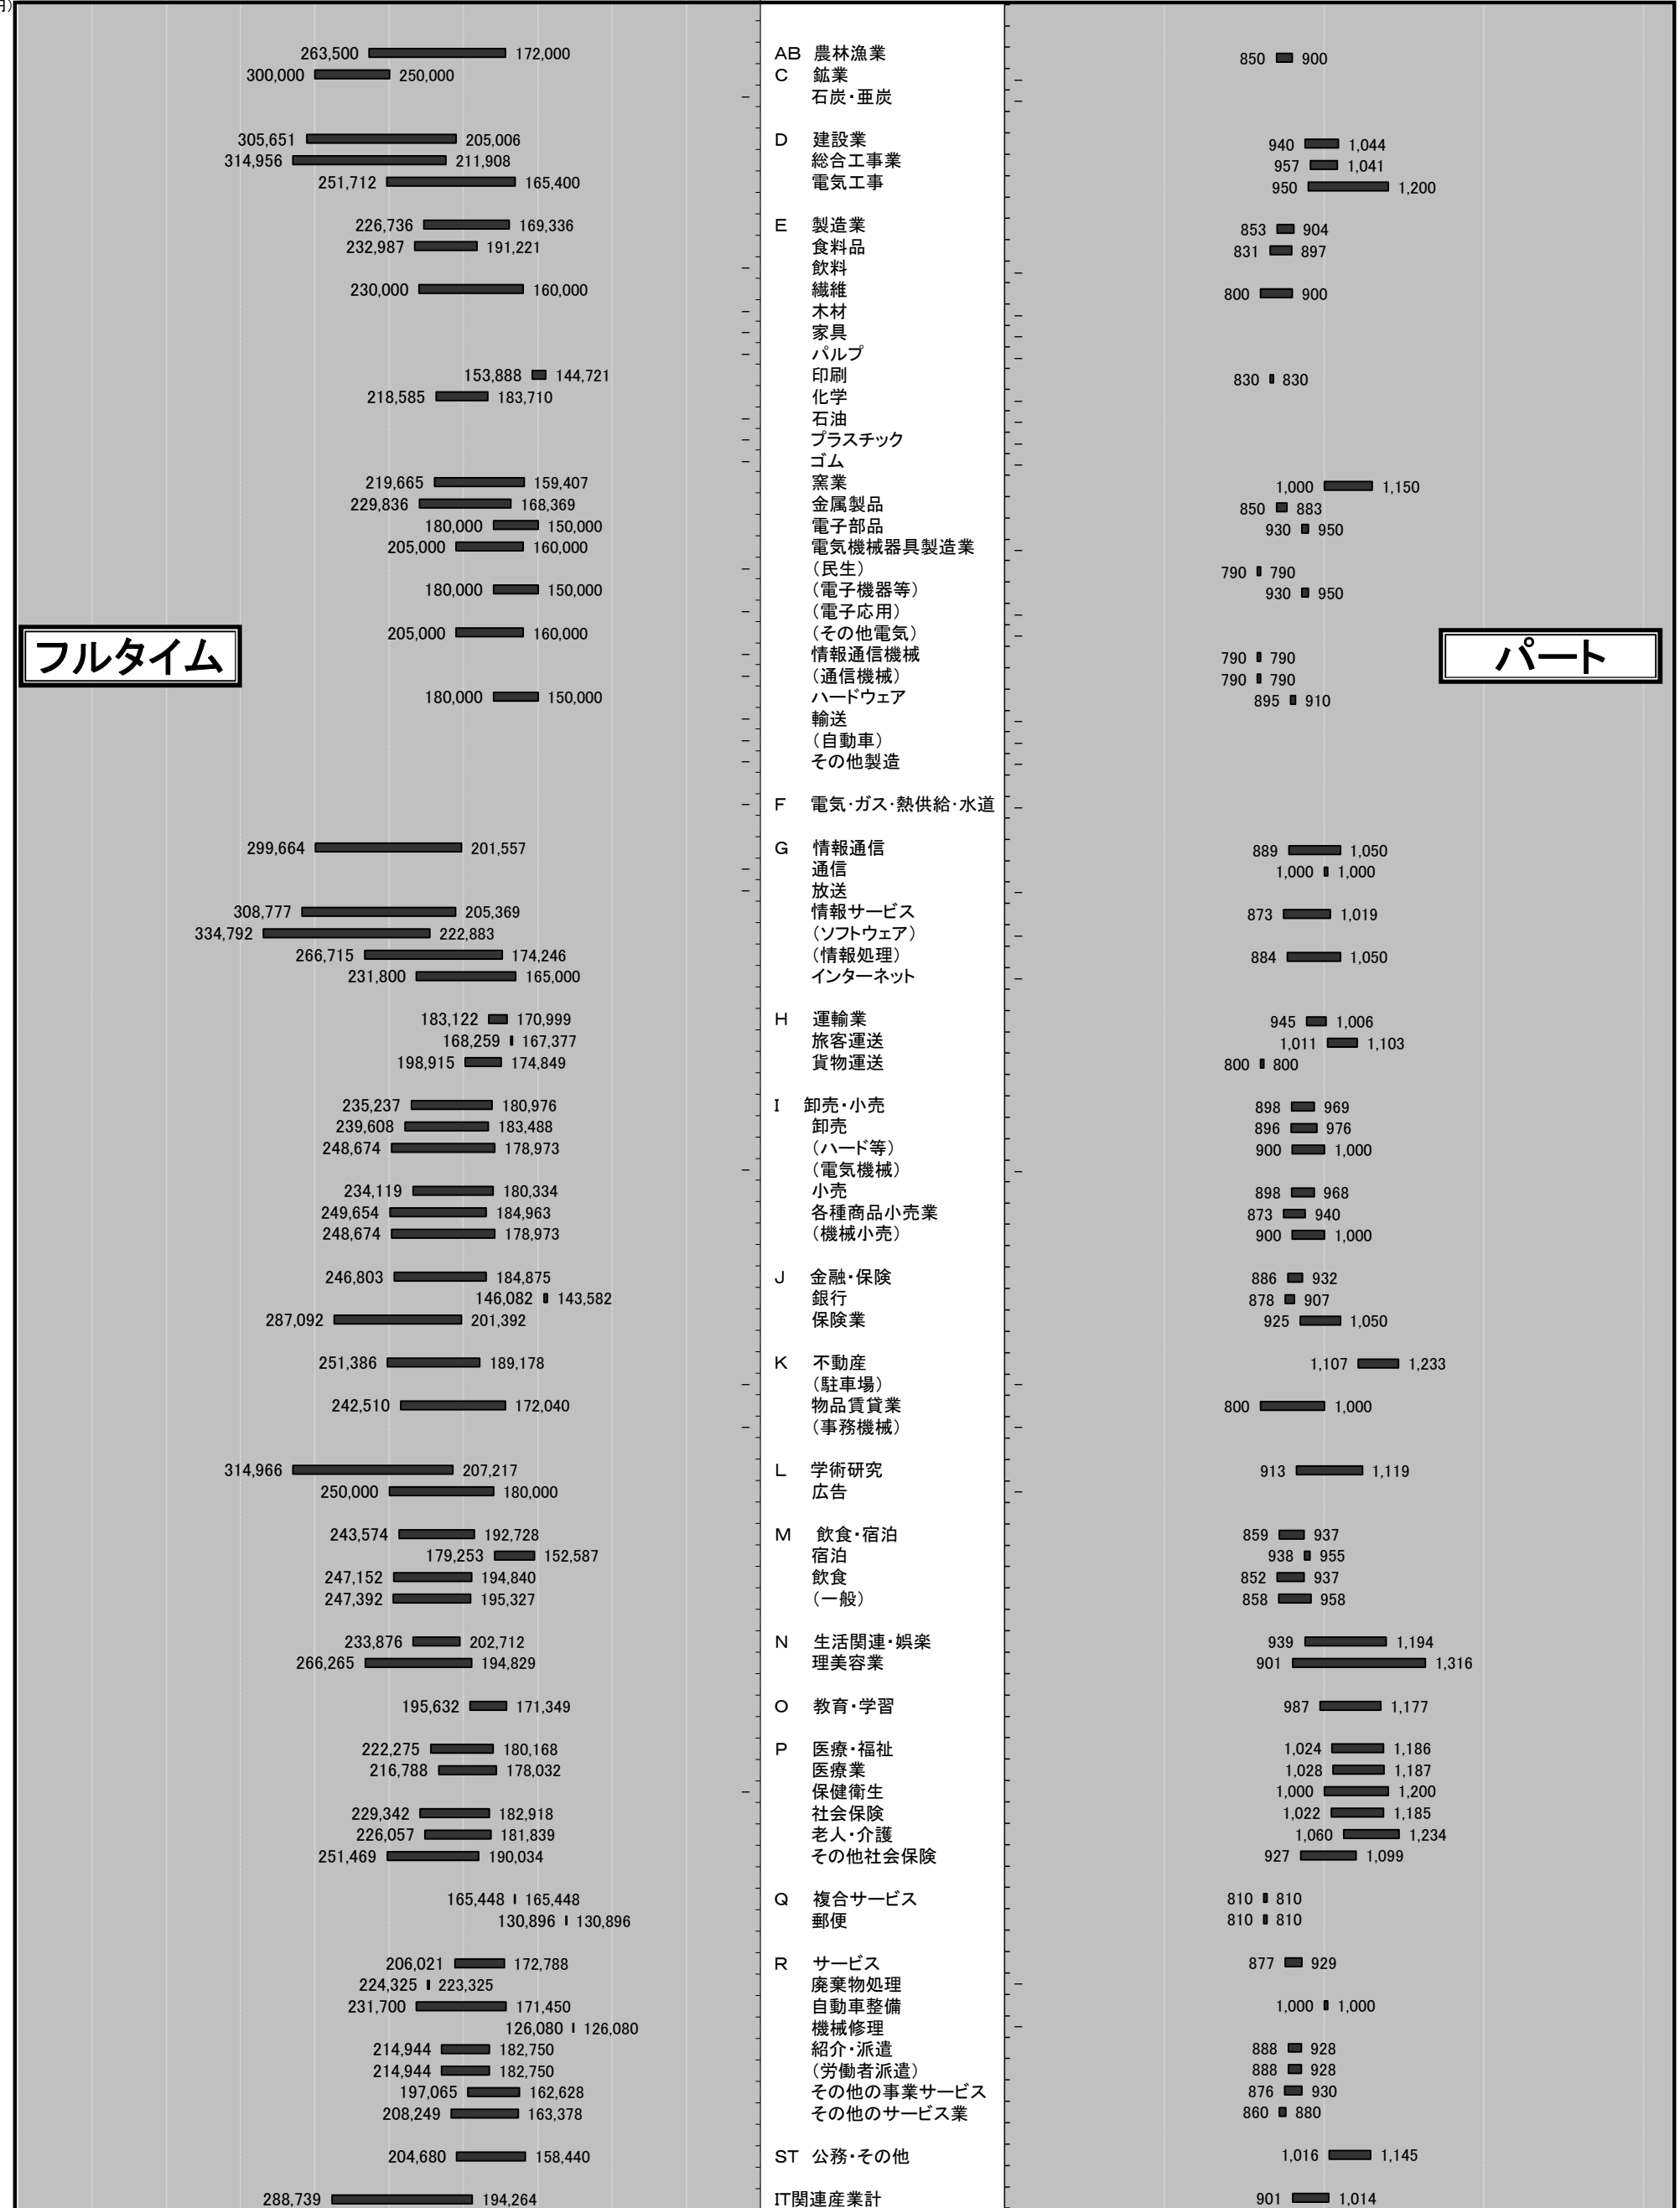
フルタイム

パート

| フルタイム | 業種 | パート |
|---|---|---|
| 263,500 172,000 | AB 農林漁業 | 850 900 |
| 300,000 250,000 | C 鉱業 | |
| | 石炭・亜炭 | |
| 305,651 205,006 | D 建設業 | 940 1,044 |
| 314,956 211,908 | 総合工事業 | 957 1,041 |
| 251,712 165,400 | 電気工事 | 950 1,200 |
| 226,736 169,336 | E 製造業 | 853 904 |
| 232,987 191,221 | 食料品 | 831 897 |
| | 飲料 | |
| 230,000 160,000 | 繊維 | 800 900 |
| | 木材 | |
| | 家具 | |
| | パルプ | |
| 153,888 144,721 | 印刷 | 830 830 |
| 218,585 183,710 | 化学 | |
| | 石油 | |
| | プラスチック | |
| | ゴム | |
| 219,665 159,407 | 窯業 | 1,000 1,150 |
| 229,836 168,369 | 金属製品 | 850 883 |
| 180,000 150,000 | 電子部品 | 930 950 |
| 205,000 160,000 | 電気機械器具製造業 | |
| | （民生） | 790 790 |
| 180,000 150,000 | （電子機器等） | 930 950 |
| | （電子応用） | |
| 205,000 160,000 | （その他電気） | |
| | 情報通信機械 | 790 790 |
| | （通信機械） | 790 790 |
| 180,000 150,000 | ハードウェア | 895 910 |
| | 輸送 | |
| | （自動車） | |
| | その他製造 | |
| | F 電気・ガス・熱供給・水道 | |
| 299,664 201,557 | G 情報通信 | 889 1,050 |
| | 通信 | 1,000 1,000 |
| | 放送 | |
| 308,777 205,369 | 情報サービス | 873 1,019 |
| 334,792 222,883 | （ソフトウェア） | |
| 266,715 174,246 | （情報処理） | 884 1,050 |
| 231,800 165,000 | インターネット | |
| 183,122 170,999 | H 運輸業 | 945 1,006 |
| 168,259 167,377 | 旅客運送 | 1,011 1,103 |
| 198,915 174,849 | 貨物運送 | 800 800 |
| 235,237 180,976 | I 卸売・小売 | 898 969 |
| 239,608 183,488 | 卸売 | 896 976 |
| 248,674 178,973 | （ハード等） | 900 1,000 |
| | （電気機械） | |
| 234,119 180,334 | 小売 | 898 968 |
| 249,654 184,963 | 各種商品小売業 | 873 940 |
| 248,674 178,973 | （機械小売） | 900 1,000 |
| 246,803 184,875 | J 金融・保険 | 886 932 |
| 146,082 143,582 | 銀行 | 878 907 |
| 287,092 201,392 | 保険業 | 925 1,050 |
| 251,386 189,178 | K 不動産 | 1,107 1,233 |
| | （駐車場） | |
| 242,510 172,040 | 物品賃貸業 | 800 1,000 |
| | （事務機械） | |
| 314,966 207,217 | L 学術研究 | 913 1,119 |
| 250,000 180,000 | 広告 | |
| 243,574 192,728 | M 飲食・宿泊 | 859 937 |
| 179,253 152,587 | 宿泊 | 938 955 |
| 247,152 194,840 | 飲食 | 852 937 |
| 247,392 195,327 | （一般） | 858 958 |
| 233,876 202,712 | N 生活関連・娯楽 | 939 1,194 |
| 266,265 194,829 | 理美容業 | 901 1,316 |
| 195,632 171,349 | O 教育・学習 | 987 1,177 |
| 222,275 180,168 | P 医療・福祉 | 1,024 1,186 |
| 216,788 178,032 | 医療業 | 1,028 1,187 |
| | 保健衛生 | 1,000 1,200 |
| 229,342 182,918 | 社会保険 | 1,022 1,185 |
| 226,057 181,839 | 老人・介護 | 1,060 1,234 |
| 251,469 190,034 | その他社会保険 | 927 1,099 |
| 165,448 165,448 | Q 複合サービス | 810 810 |
| 130,896 130,896 | 郵便 | 810 810 |
| 206,021 172,788 | R サービス | 877 929 |
| 224,325 223,325 | 廃棄物処理 | |
| 231,700 171,450 | 自動車整備 | 1,000 1,000 |
| 126,080 126,080 | 機械修理 | |
| 214,944 182,750 | 紹介・派遣 | 888 928 |
| 214,944 182,750 | （労働者派遣） | 888 928 |
| 197,065 162,628 | その他の事業サービス | 876 930 |
| 208,249 163,378 | その他のサービス業 | 860 880 |
| 204,680 158,440 | ST 公務・その他 | 1,016 1,145 |
| 288,739 194,264 | IT関連産業計 | 901 1,014 |